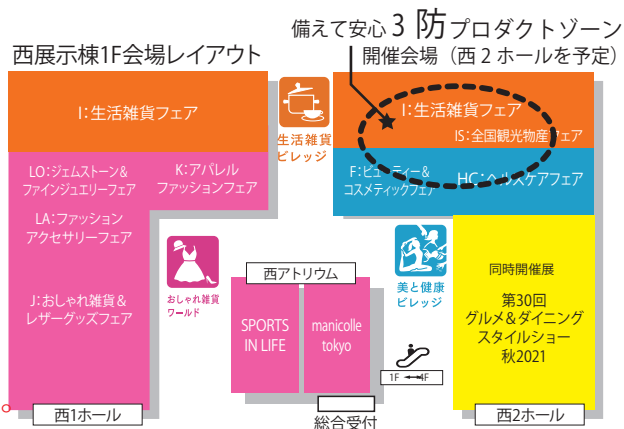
備えて安心 3 防プロダクトゾーン
開催会場（西 2 ホールを予定）

西展示棟1F会場レイアウト

I:生活雑貨フェア

生活雑貨ビレッジ

I:生活雑貨フェア
IS:全国観光物産フェア

F:ビューティー&コスメティックフェア
HC:ヘルスケアフェア

LO:ジェムストーン&ファインジュエリーフェア

K:アパレルファッションフェア

LA:ファッションアクセサリーフェア

J:おしゃれ雑貨&レザーグッズフェア

おしゃれ雑貨ワールド

西アトリウム

SPORTS IN LIFE

manicolle tokyo

美と健康ビレッジ

1F 4F

同時開催展
第30回
グルメ&ダイニングスタイルショー
秋2021

西1ホール

総合受付

西2ホール